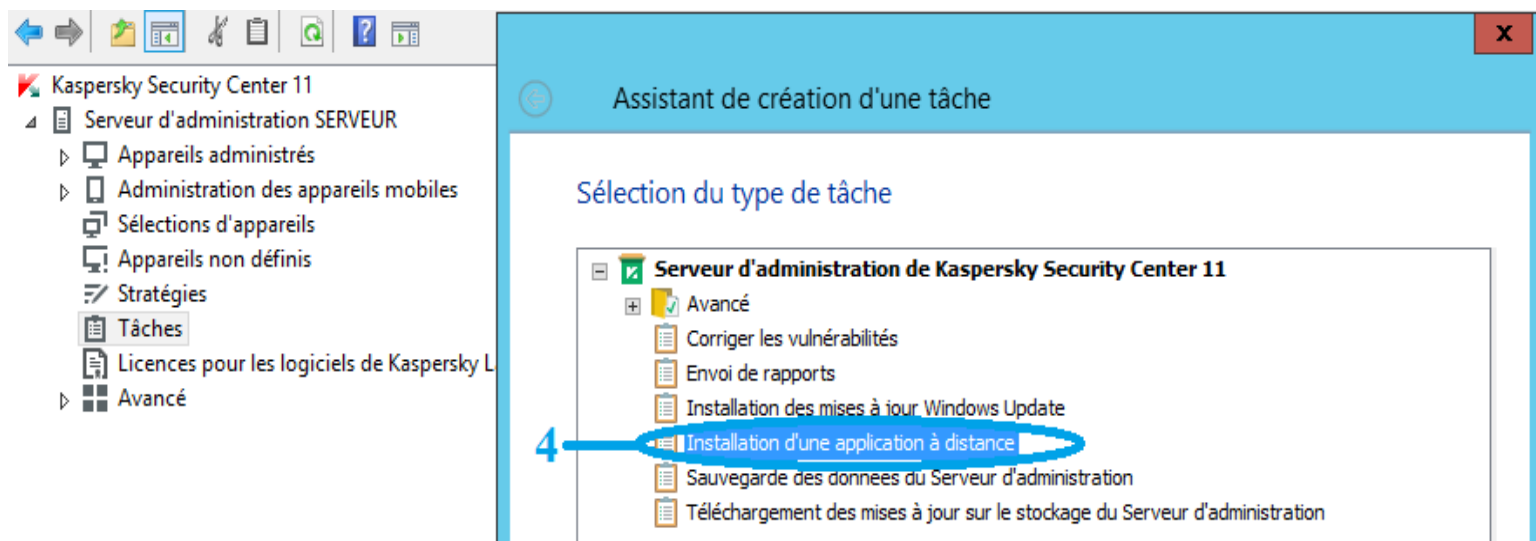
Kaspersky Security Center 11
Serveur d'administration SERVEUR
Appareils administrés
Administration des appareils mobiles
Sélections d'appareils
Appareils non définis
Stratégies
Tâches
Licences pour les logiciels de Kaspersky L
Avancé

x

Assistant de création d'une tâche

Sélection du type de tâche

Serveur d'administration de Kaspersky Security Center 11
Avancé
Corriger les vulnérabilités
Envoi de rapports
Installation des mises à jour Windows Update
4
Installation d'une application à distance
Sauvegarde des données du Serveur d'administration
Téléchargement des mises à jour sur le stockage du Serveur d'administration